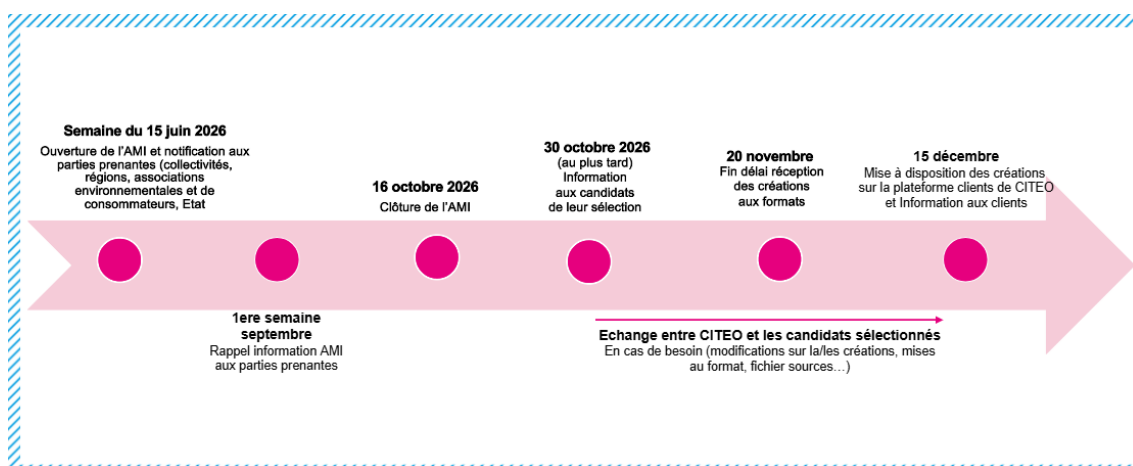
**Semaine du 15 juin 2026**
Ouverture de l'AMI et notification aux parties prenantes (collectivités, régions, associations environnementales et de consommateurs, Etat

**16 octobre 2026**
Clôture de l'AMI

**30 octobre 2026**
(au plus tard)
Information aux candidats de leur sélection

**20 novembre**
Fin délai réception des créations aux formats

**15 décembre**
Mise à disposition des créations sur la plateforme clients de CITEO et Information aux clients

**1ere semaine septembre**
Rappel information AMI aux parties prenantes

**Echange entre CITEO et les candidats sélectionnés**
En cas de besoin (modifications sur la/les créations, mises au format, fichier sources…)